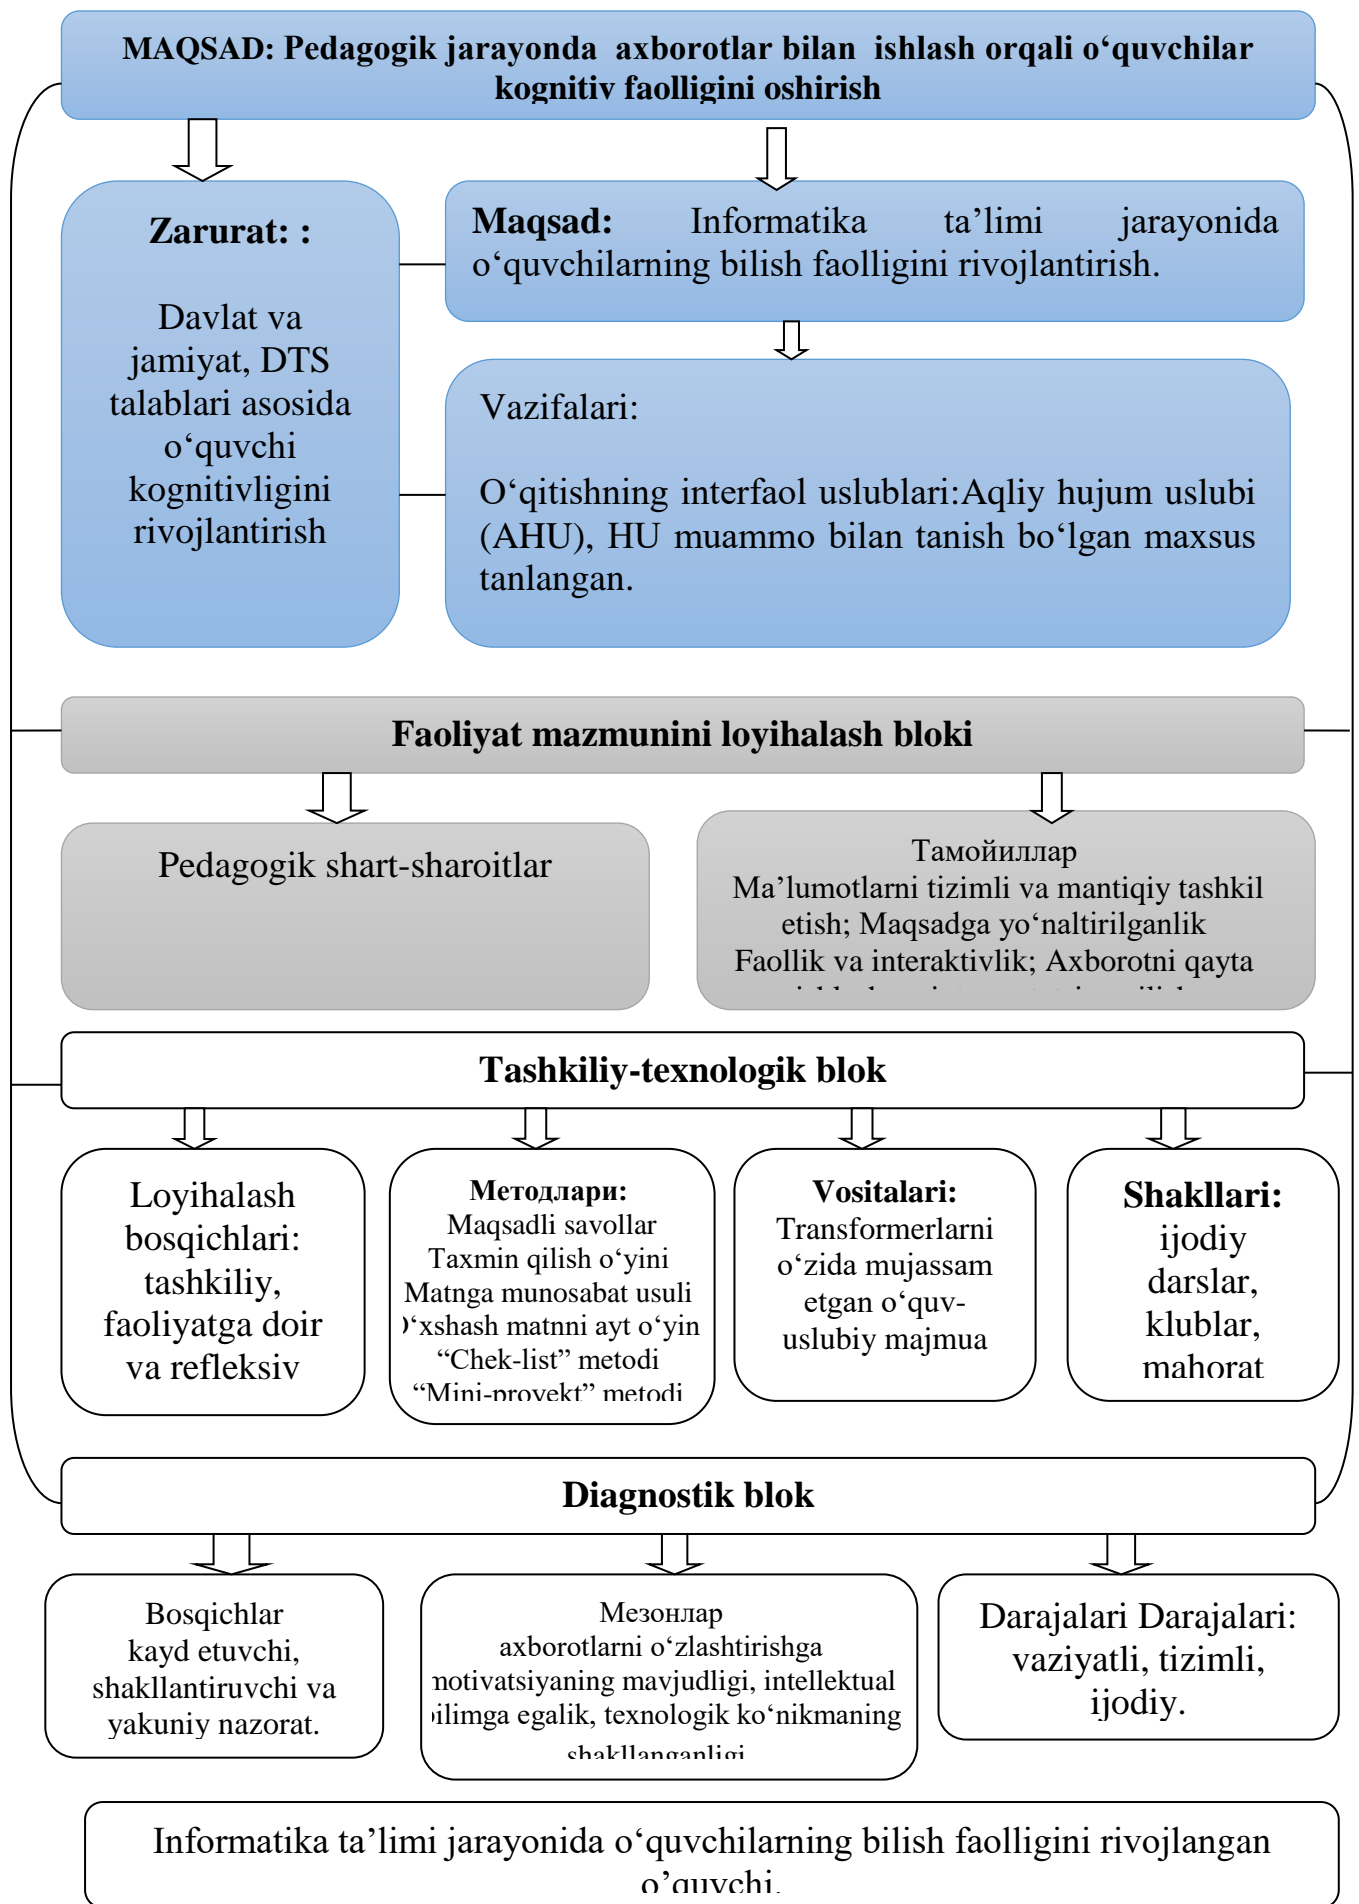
MAQSAD: Pedagogik jarayonda axborotlar bilan ishlash orqali o‘quvchilar kognitiv faolligini oshirish

Zarurat: :

Davlat va jamiyat, DTS talablari asosida o‘quvchi kognitivligini rivojlantirish

Maqsad: Informatika ta’limi jarayonida o‘quvchilarning bilish faolligini rivojlantirish.

Vazifalari:

O‘qitishning interfaol uslublari:Aqliy hujum uslubi (AHU), HU muammo bilan tanish bo‘lgan maxsus tanlangan.

Faoliyat mazmunini loyihalash bloki

Pedagogik shart-sharoitlar

Тамойиллар
Ma’lumotlarni tizimli va mantiqiy tashkil etish; Maqsadga yo‘naltirilganlik Faollik va interaktivlik; Axborotni qayta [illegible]

Tashkiliy-texnologik blok

Loyihalash bosqichlari: tashkiliy, faoliyatga doir va refleksiv

Методлари:
Maqsadli savollar
Taxmin qilish o‘yini
Matnga munosabat usuli
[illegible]‘xshash matnni ayt o‘yin
“Chek-list” metodi
“Mini-proyekt” metodi

Vositalari:
Transformerlarni o‘zida mujassam etgan o‘quv-uslubiy majmua

Shakllari:
ijodiy darslar, klublar, mahorat

Diagnostik blok

Bosqichlar
kayd etuvchi, shakllantiruvchi va yakuniy nazorat.

Мезонлар
axborotlarni o‘zlashtirishga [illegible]notivatsiyaning mavjudligi, intellektual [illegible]ilimga egalik, texnologik ko‘nikmaning shakllanganligi

Darajalari Darajalari: vaziyatli, tizimli, ijodiy.

Informatika ta’limi jarayonida o‘quvchilarning bilish faolligini rivojlangan o‘quvchi.